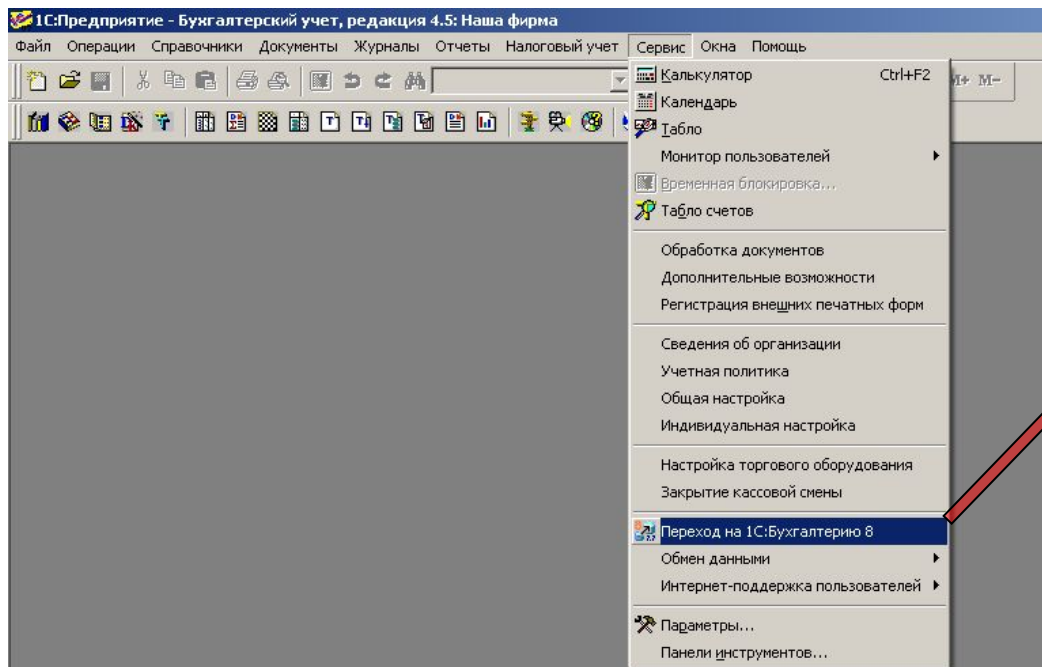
1С:Предприятие - Бухгалтерский учет, редакция 4.5: Наша фирма

Файл Операции Справочники Документы Журналы Отчеты Налоговый учет Сервис Окна Помощь

M+ M-

Калькулятор Ctrl+F2
Календарь
Табло
Монитор пользователей
Временная блокировка...
Табло счетов

Обработка документов
Дополнительные возможности
Регистрация внешних печатных форм

Сведения об организации
Учетная политика
Общая настройка
Индивидуальная настройка

Настройка торгового оборудования
Закрытие кассовой смены

Переход на 1С:Бухгалтерию 8
Обмен данными
Интернет-поддержка пользователей

Параметры...
Панели инструментов...